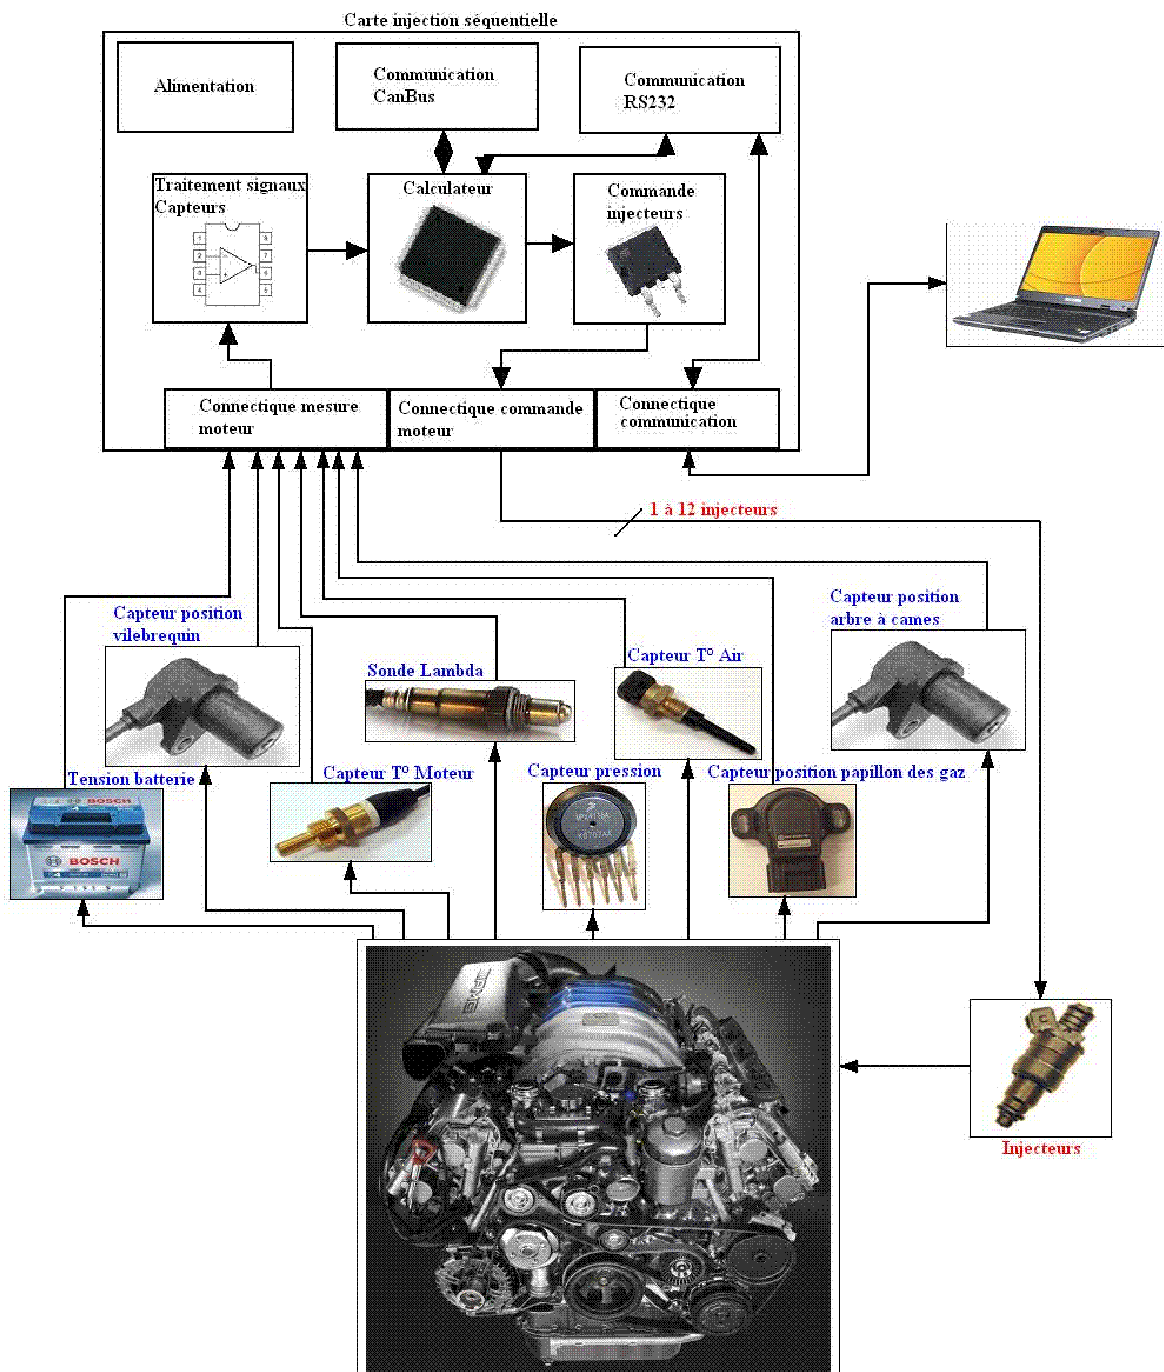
Carte injection séquentielle

Alimentation

Communication CanBus

Communication RS232

Traitement signaux Capteurs

Calculateur

Commande injecteurs

Connectique mesure moteur

Connectique commande moteur

Connectique communication

1 à 12 injecteurs

Capteur position vilebrequin

Capteur position arbre à cames

Sonde Lambda

Capteur T° Air

Tension batterie

BOSCH

Capteur T° Moteur

Capteur pression

Capteur position papillon des gaz

Injecteurs